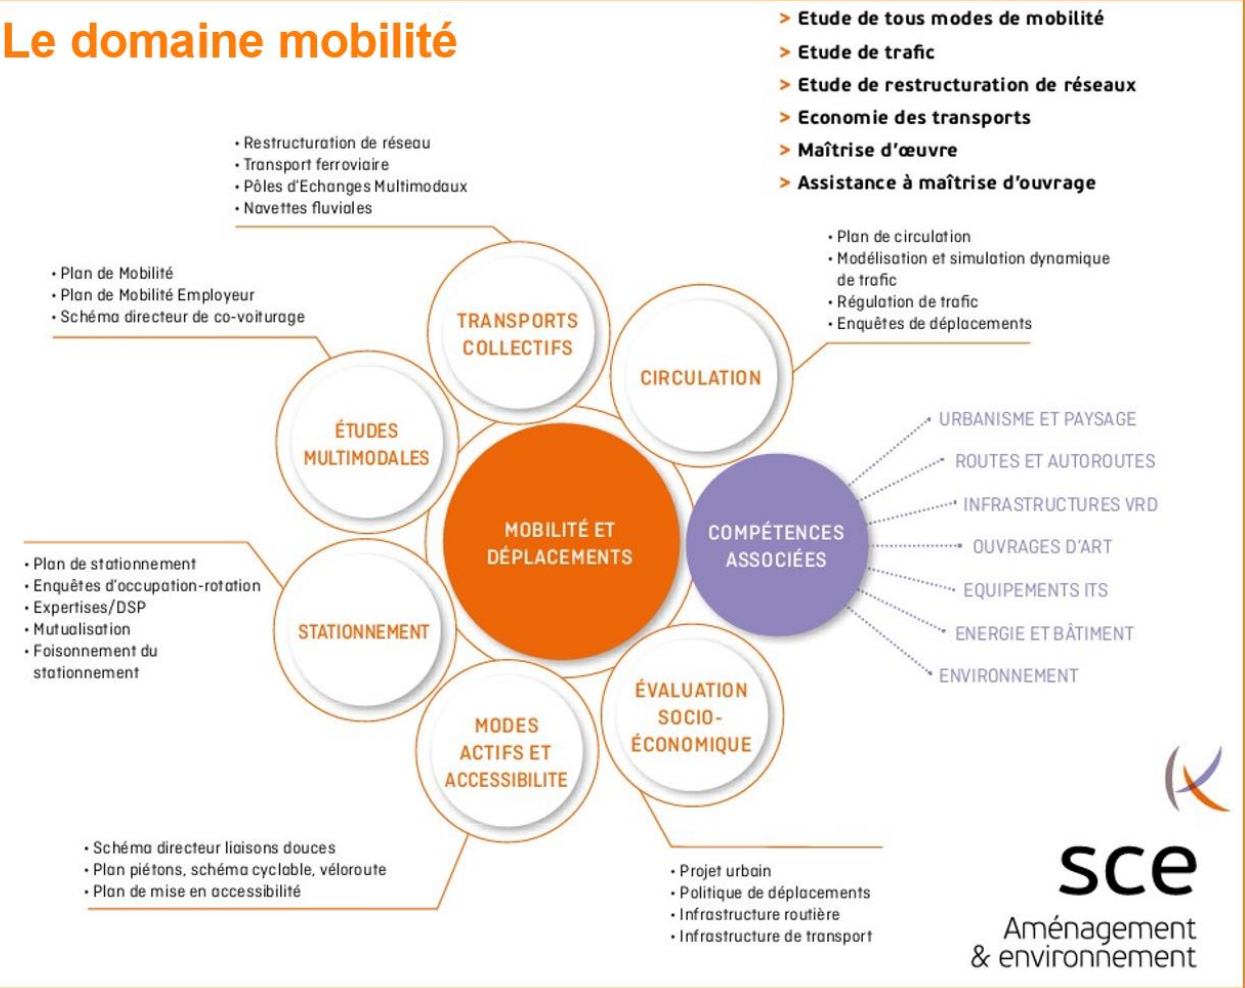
Le domaine mobilité

> Etude de tous modes de mobilité
> Etude de trafic
> Etude de restructuration de réseaux
> Economie des transports
> Maîtrise d'œuvre
> Assistance à maîtrise d'ouvrage

• Restructuration de réseau
• Transport ferroviaire
• Pôles d'Echanges Multimodaux
• Navettes fluviales

TRANSPORTS COLLECTIFS

• Plan de circulation
• Modélisation et simulation dynamique de trafic
• Régulation de trafic
• Enquêtes de déplacements

CIRCULATION

• Plan de Mobilité
• Plan de Mobilité Employeur
• Schéma directeur de co-voiturage

ÉTUDES MULTIMODALES

MOBILITÉ ET DÉPLACEMENTS

COMPÉTENCES ASSOCIÉES

URBANISME ET PAYSAGE
ROUTES ET AUTOROUTES
INFRASTRUCTURES VRD
OUVRAGES D'ART
EQUIPEMENTS ITS
ENERGIE ET BÂTIMENT
ENVIRONNEMENT

• Plan de stationnement
• Enquêtes d'occupation-rotation
• Expertises/DSP
• Mutualisation
• Foisonnement du stationnement

STATIONNEMENT

MODES ACTIFS ET ACCESSIBILITE

ÉVALUATION SOCIO-ÉCONOMIQUE

• Schéma directeur liaisons douces
• Plan piétons, schéma cyclable, véloroute
• Plan de mise en accessibilité

• Projet urbain
• Politique de déplacements
• Infrastructure routière
• Infrastructure de transport

sce
Aménagement & environnement